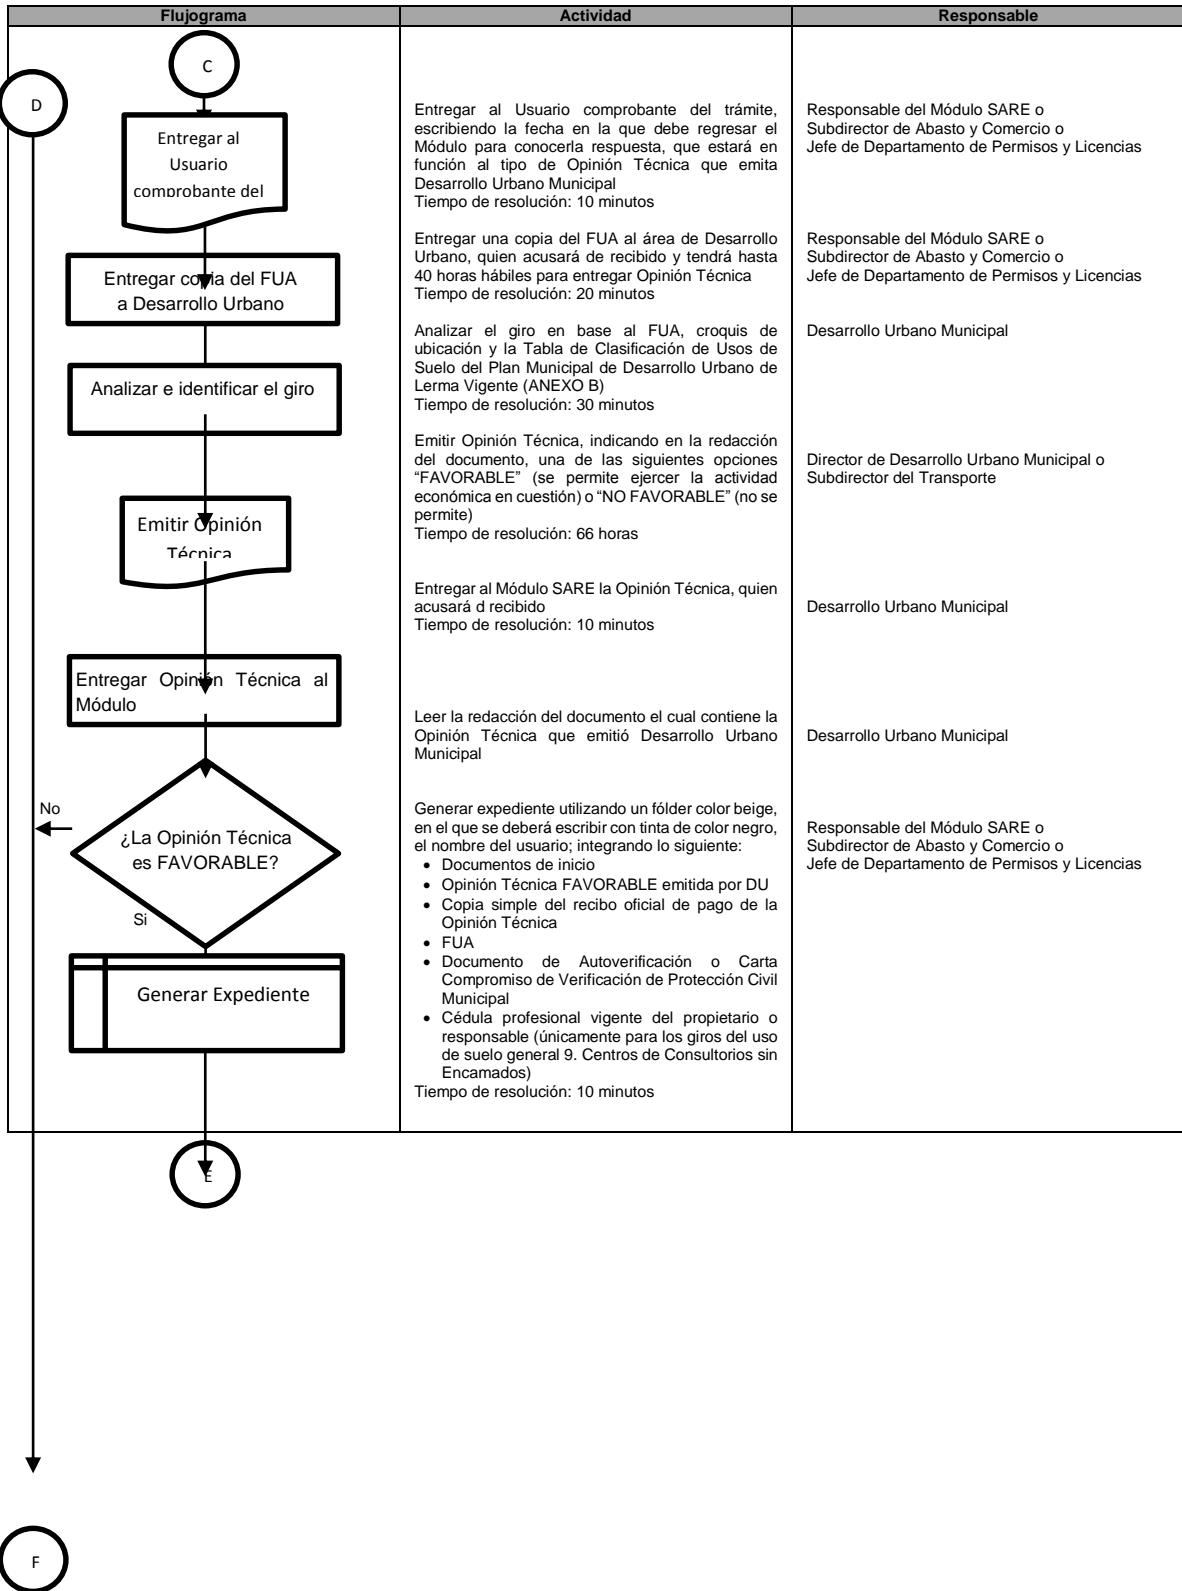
| Flujograma | Actividad | Responsable |
|---|---|---|
| C | | |
| D | | |
| Entregar al Usuario comprobante del | Entregar al Usuario comprobante del trámite, escribiendo la fecha en la que debe regresar el Módulo para conocerla respuesta, que estará en función al tipo de Opinión Técnica que emita Desarrollo Urbano Municipal<br>Tiempo de resolución: 10 minutos | Responsable del Módulo SARE o<br>Subdirector de Abasto y Comercio o<br>Jefe de Departamento de Permisos y Licencias |
| Entregar copia del FUA a Desarrollo Urbano | Entregar una copia del FUA al área de Desarrollo Urbano, quien acusará de recibido y tendrá hasta 40 horas hábiles para entregar Opinión Técnica<br>Tiempo de resolución: 20 minutos | Responsable del Módulo SARE o<br>Subdirector de Abasto y Comercio o<br>Jefe de Departamento de Permisos y Licencias |
| Analizar e identificar el giro | Analizar el giro en base al FUA, croquis de ubicación y la Tabla de Clasificación de Usos de Suelo del Plan Municipal de Desarrollo Urbano de Lerma Vigente (ANEXO B)<br>Tiempo de resolución: 30 minutos | Desarrollo Urbano Municipal |
| Emitir Opinión Técnica | Emitir Opinión Técnica, indicando en la redacción del documento, una de las siguientes opciones "FAVORABLE" (se permite ejercer la actividad económica en cuestión) o "NO FAVORABLE" (no se permite)<br>Tiempo de resolución: 66 horas | Director de Desarrollo Urbano Municipal o<br>Subdirector del Transporte |
| Entregar Opinión Técnica al Módulo | Entregar al Módulo SARE la Opinión Técnica, quien acusará d recibido<br>Tiempo de resolución: 10 minutos | Desarrollo Urbano Municipal |
| ¿La Opinión Técnica es FAVORABLE?<br>No<br>Si | Leer la redacción del documento el cual contiene la Opinión Técnica que emitió Desarrollo Urbano Municipal | Desarrollo Urbano Municipal |
| Generar Expediente | Generar expediente utilizando un fólder color beige, en el que se deberá escribir con tinta de color negro, el nombre del usuario; integrando lo siguiente:<br>• Documentos de inicio<br>• Opinión Técnica FAVORABLE emitida por DU<br>• Copia simple del recibo oficial de pago de la Opinión Técnica<br>• FUA<br>• Documento de Autoverificación o Carta Compromiso de Verificación de Protección Civil Municipal<br>• Cédula profesional vigente del propietario o responsable (únicamente para los giros del uso de suelo general 9. Centros de Consultorios sin Encamados)<br>Tiempo de resolución: 10 minutos | Responsable del Módulo SARE o<br>Subdirector de Abasto y Comercio o<br>Jefe de Departamento de Permisos y Licencias |

E

F